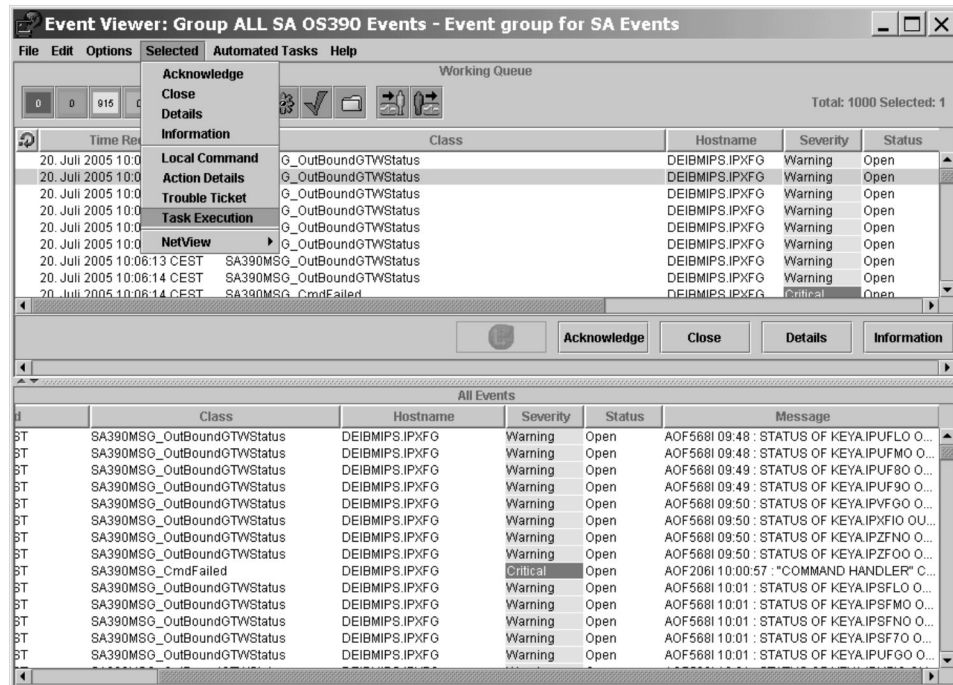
Event Viewer: Group ALL SA OS390 Events - Event group for SA Events

File Edit Options Selected Automated Tasks Help

Acknowledge
Close
Details
Information
Local Command
Action Details
Trouble Ticket
Task Execution
NetView

Working Queue

0 0 915

Total: 1000 Selected: 1

| Time Re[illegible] | Class | Hostname | Severity | Status |
|---|---|---|---|---|
| 20. Juli 2005 10:0 | G_OutBoundGTWStatus | DEIBMIPS.IPXFG | Warning | Open |
| 20. Juli 2005 10:0 | G_OutBoundGTWStatus | DEIBMIPS.IPXFG | Warning | Open |
| 20. Juli 2005 10:0 | G_OutBoundGTWStatus | DEIBMIPS.IPXFG | Warning | Open |
| 20. Juli 2005 10:0 | G_OutBoundGTWStatus | DEIBMIPS.IPXFG | Warning | Open |
| 20. Juli 2005 10:0 | G_OutBoundGTWStatus | DEIBMIPS.IPXFG | Warning | Open |
| 20. Juli 2005 10:0 | G_OutBoundGTWStatus | DEIBMIPS.IPXFG | Warning | Open |
| 20. Juli 2005 10:06:13 CEST | SA390MSG_OutBoundGTWStatus | DEIBMIPS.IPXFG | Warning | Open |
| 20. Juli 2005 10:06:14 CEST | SA390MSG_OutBoundGTWStatus | DEIBMIPS.IPXFG | Warning | Open |
| 20. Juli 2005 10:06:14 CEST | SA390MSG_CmdFailed | DEIBMIPS.IPXFG | Critical | Open |

Acknowledge Close Details Information

All Events

| d | Class | Hostname | Severity | Status | Message |
|---|---|---|---|---|---|
| ST | SA390MSG_OutBoundGTWStatus | DEIBMIPS.IPXFG | Warning | Open | AOF568I 09:48 : STATUS OF KEYA.IPUFLO O... |
| ST | SA390MSG_OutBoundGTWStatus | DEIBMIPS.IPXFG | Warning | Open | AOF568I 09:48 : STATUS OF KEYA.IPUFMO O... |
| ST | SA390MSG_OutBoundGTWStatus | DEIBMIPS.IPXFG | Warning | Open | AOF568I 09:49 : STATUS OF KEYA.IPUF8O O... |
| ST | SA390MSG_OutBoundGTWStatus | DEIBMIPS.IPXFG | Warning | Open | AOF568I 09:49 : STATUS OF KEYA.IPUF9O O... |
| ST | SA390MSG_OutBoundGTWStatus | DEIBMIPS.IPXFG | Warning | Open | AOF568I 09:50 : STATUS OF KEYA.IPVFGO O... |
| ST | SA390MSG_OutBoundGTWStatus | DEIBMIPS.IPXFG | Warning | Open | AOF568I 09:50 : STATUS OF KEYA.IPXFIO OU... |
| ST | SA390MSG_OutBoundGTWStatus | DEIBMIPS.IPXFG | Warning | Open | AOF568I 09:50 : STATUS OF KEYA.IPZFNO O... |
| ST | SA390MSG_OutBoundGTWStatus | DEIBMIPS.IPXFG | Warning | Open | AOF568I 09:50 : STATUS OF KEYA.IPZFOO O... |
| ST | SA390MSG_CmdFailed | DEIBMIPS.IPXFG | Critical | Open | AOF206I 10:00:57 : "COMMAND HANDLER" C... |
| ST | SA390MSG_OutBoundGTWStatus | DEIBMIPS.IPXFG | Warning | Open | AOF568I 10:01 : STATUS OF KEYA.IPSFLO O... |
| ST | SA390MSG_OutBoundGTWStatus | DEIBMIPS.IPXFG | Warning | Open | AOF568I 10:01 : STATUS OF KEYA.IPSFMO O... |
| ST | SA390MSG_OutBoundGTWStatus | DEIBMIPS.IPXFG | Warning | Open | AOF568I 10:01 : STATUS OF KEYA.IPSFNO O... |
| ST | SA390MSG_OutBoundGTWStatus | DEIBMIPS.IPXFG | Warning | Open | AOF568I 10:01 : STATUS OF KEYA.IPSF7O O... |
| ST | SA390MSG_OutBoundGTWStatus | DEIBMIPS.IPXFG | Warning | Open | AOF568I 10:01 : STATUS OF KEYA.IPUFGO O... |